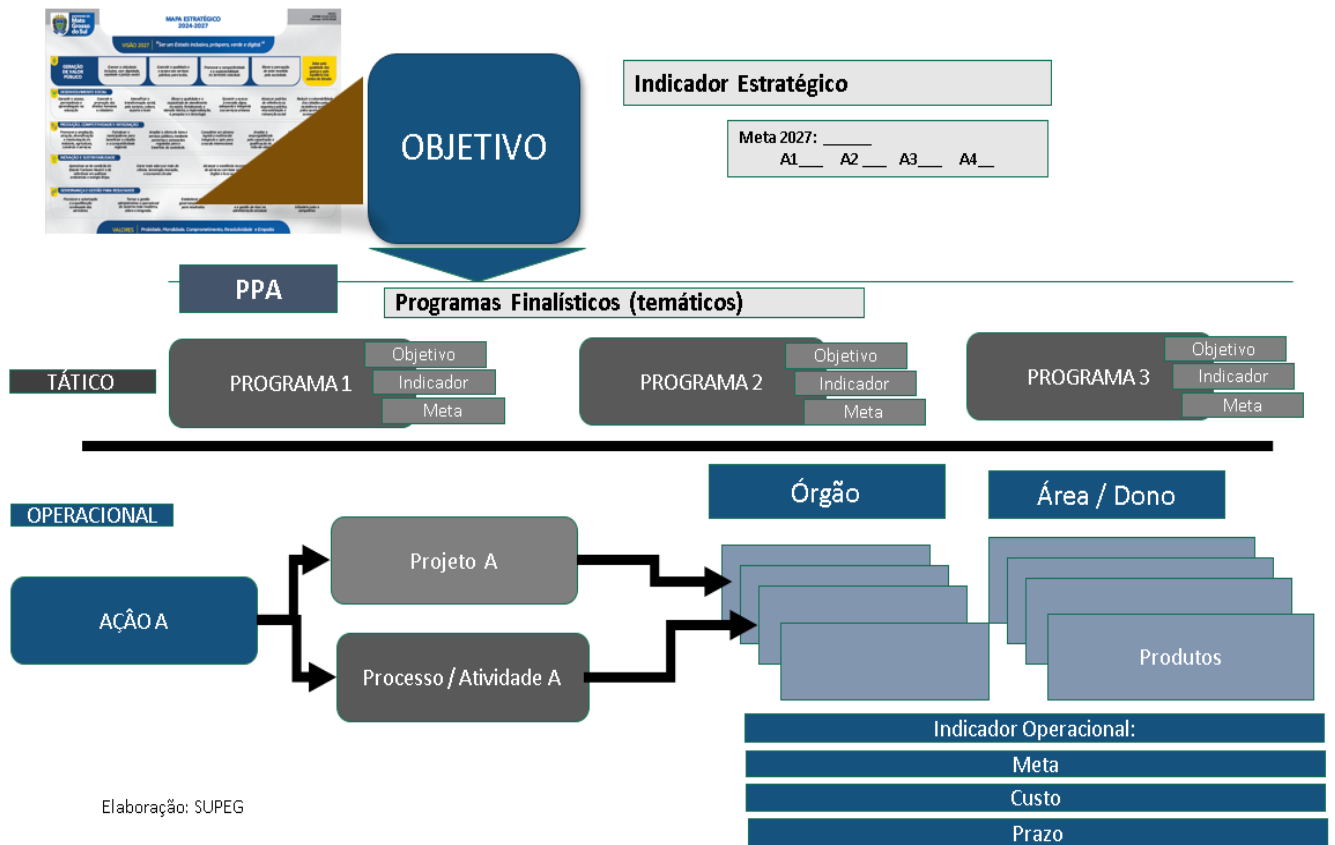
MAPA ESTRATÉGICO 2024-2027

Mato Grosso do Sul

VISÃO 2027 "Ser um Estado inclusivo, próspero, verde e digital"

VALORES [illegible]

OBJETIVO

Indicador Estratégico

Meta 2027: ______
A1___ A2 ___ A3___ A4__

PPA

Programas Finalísticos (temáticos)

TÁTICO

PROGRAMA 1
Objetivo
Indicador
Meta

PROGRAMA 2
Objetivo
Indicador
Meta

PROGRAMA 3
Objetivo
Indicador
Meta

OPERACIONAL

Órgão

Área / Dono

AÇÃO A

Projeto A

Processo / Atividade A

Produtos

Indicador Operacional:

Meta

Custo

Prazo

Elaboração: SUPEG